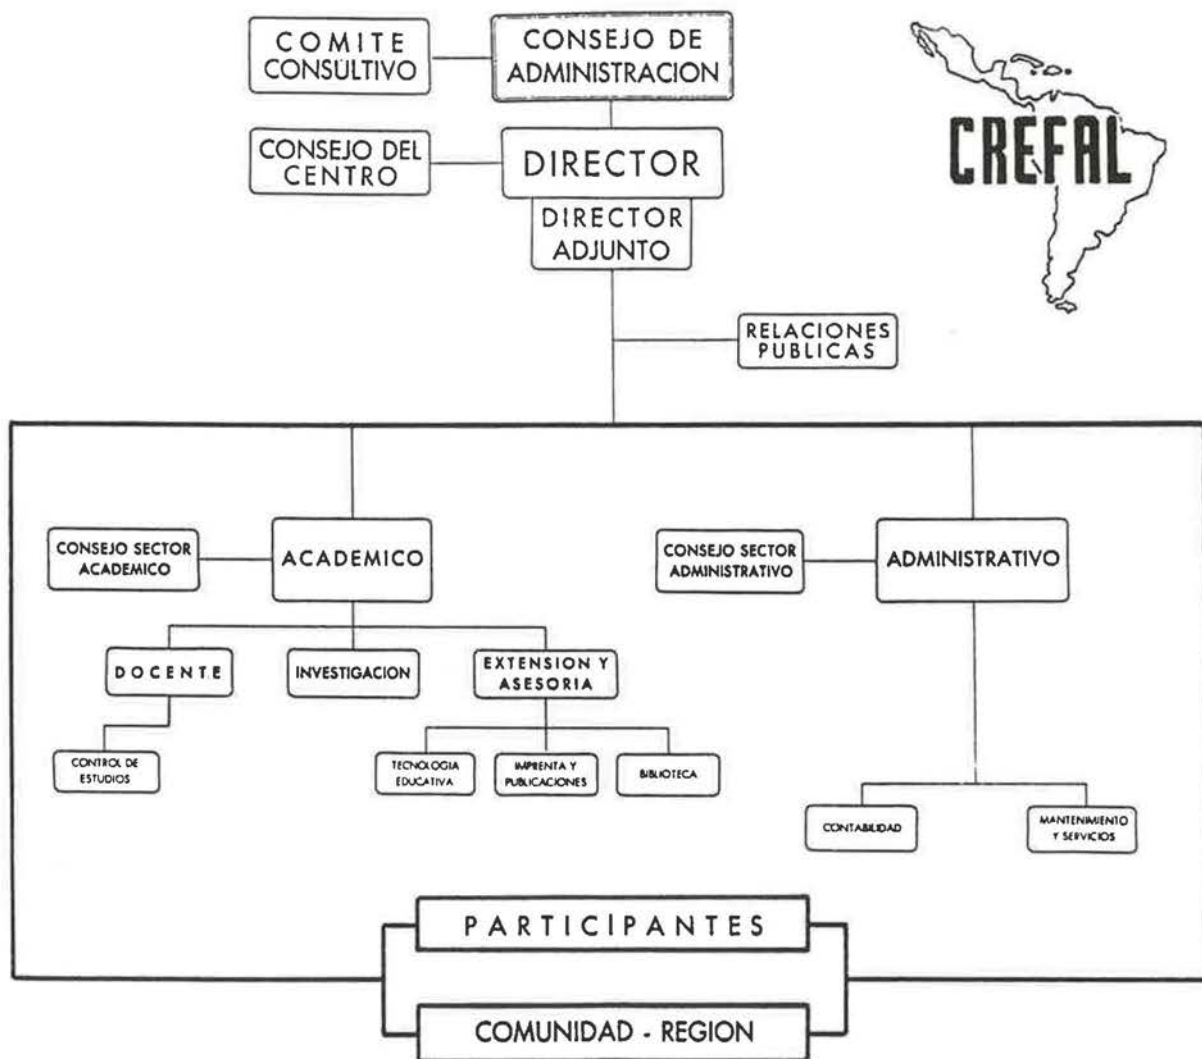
COMITE CONSULTIVO

CONSEJO DE ADMINISTRACION

CREFAL

CONSEJO DEL CENTRO

DIRECTOR

DIRECTOR ADJUNTO

RELACIONES PUBLICAS

CONSEJO SECTOR ACADEMICO

ACADEMICO

CONSEJO SECTOR ADMINISTRATIVO

ADMINISTRATIVO

DOCENTE

INVESTIGACION

EXTENSION Y ASESORIA

CONTROL DE ESTUDIOS

TECNOLOGIA EDUCATIVA

IMPRENTA Y PUBLICACIONES

BIBLIOTECA

CONTABILIDAD

MANTENIMIENTO Y SERVICIOS

PARTICIPANTES

COMUNIDAD - REGION